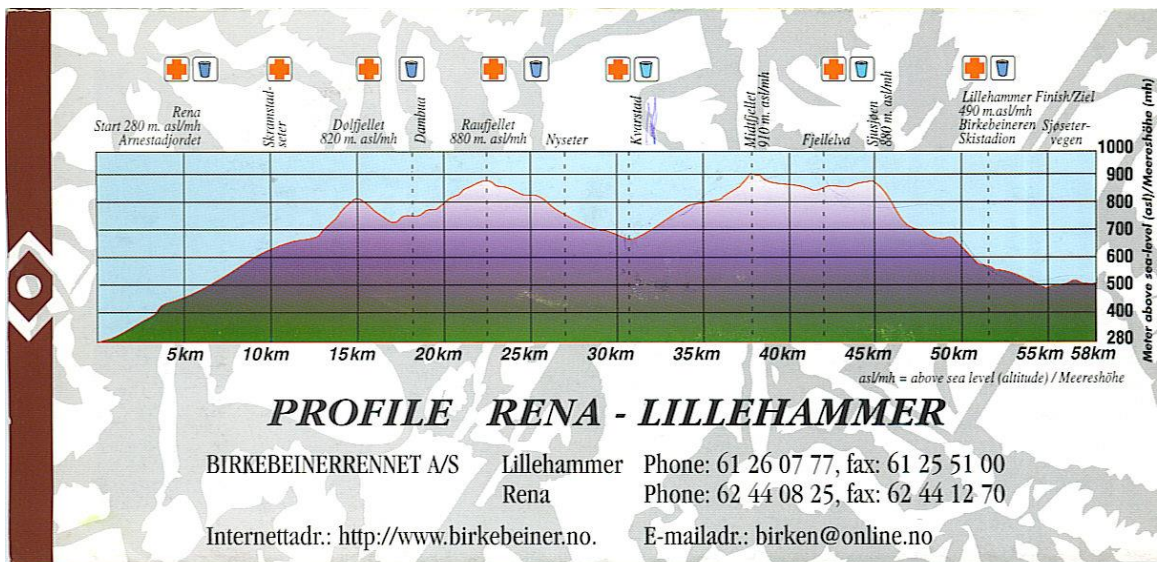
Rena
Start 280 m. asl/mh
Arnestadjordet

Skramstad-seter

Dolfjellet
820 m. asl/mh

Dambua

Raufjellet
880 m. asl/mh

Nyseter

Kvarstad

Midtfjellet
910 m. asl/mh

Fjellelva

Sjusjøen
880 m. asl/mh

Lillehammer Finish/Ziel
490 m.asl/mh
Birkebeineren Skistadion

Sjøseter-vegen

1000
900
800
700
600
500
400
280

Meter above sea-level (asl)/Meereshöhe (mh)

5km 10km 15km 20km 25km 30km 35km 40km 45km 50km 55km 58km

asl/mh = above sea level (altitude) / Meereshöhe

PROFILE RENA - LILLEHAMMER

BIRKEBEINERRENNET A/S Lillehammer Phone: 61 26 07 77, fax: 61 25 51 00
Rena Phone: 62 44 08 25, fax: 62 44 12 70

Internettadr.: http://www.birkebeiner.no. E-mailadr.: birken@online.no